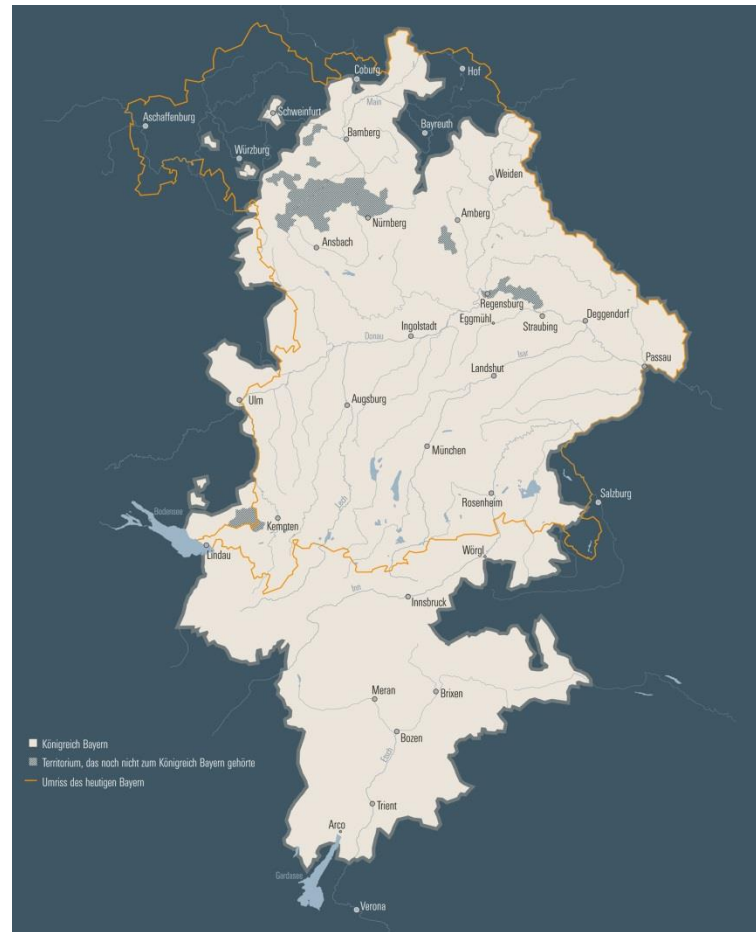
Coburg
Hof
Main
Schweinfurt
Aschaffenburg
Bamberg
Bayreuth
Würzburg
Weiden
Amberg
Nürnberg
Ansbach
Regensburg
Eggmühl
Straubing
Deggendorf
Ingolstadt
Donau
Passau
Isar
Landshut
Ulm
Augsburg
München
Rosenheim
Salzburg
Bodensee
Kempten
Lech
Lindau
Wörgl
Inn
Innsbruck
Meran
Brixen
Bozen
Etsch
Trient
Arco
Gardasee
Verona

Königreich Bayern
Territorium, das noch nicht zum Königreich Bayern gehörte
Umriss des heutigen Bayern